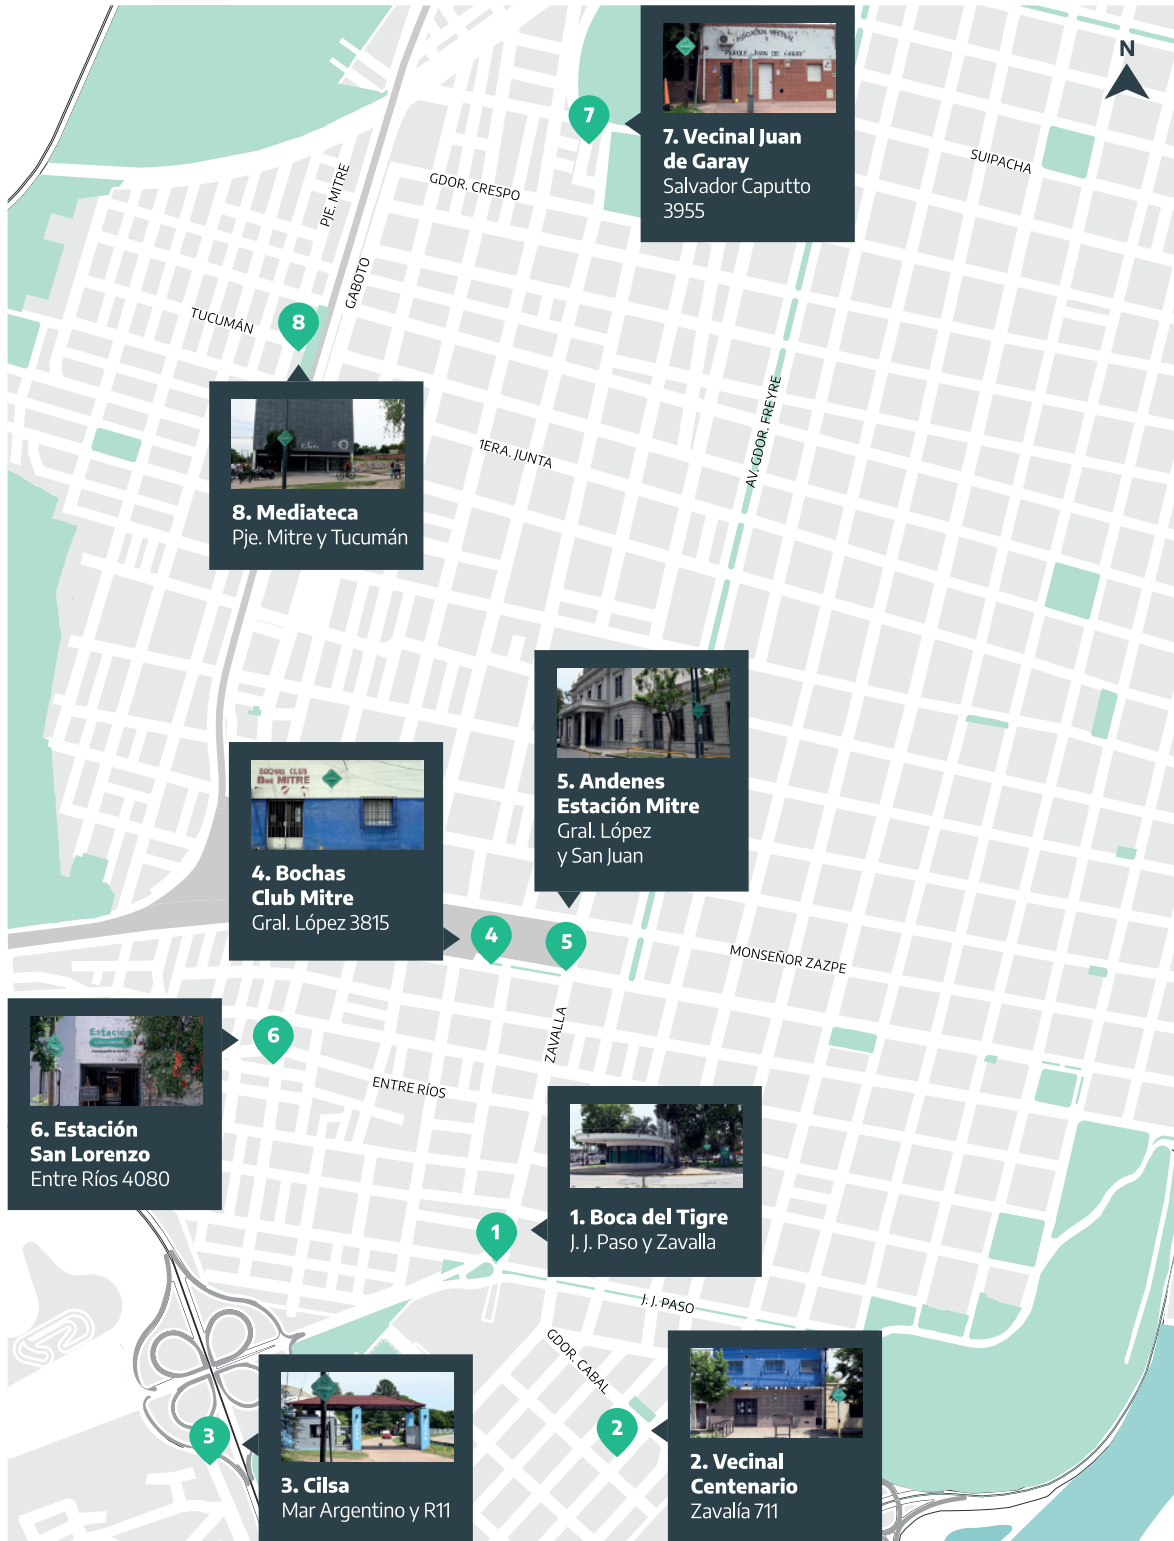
N

7

7. Vecinal Juan de Garay
Salvador Caputto 3955

SUIPACHA

GDOR. CRESPO

PJE. MITRE

GABOTO

TUCUMÁN

8

8. Mediateca
Pje. Mitre y Tucumán

1ERA. JUNTA

AV. GDOR. FREYRE

5. Andenes Estación Mitre
Gral. López y San Juan

BOCHAS CLUB Bmé MITRE

4. Bochas Club Mitre
Gral. López 3815

4

5

MONSEÑOR ZAZPE

6

Estación

6. Estación San Lorenzo
Entre Ríos 4080

ENTRE RÍOS

ZAVALLA

1. Boca del Tigre
J. J. Paso y Zavalla

1

J. J. PASO

GDOR. CABAL

2

2. Vecinal Centenario
Zavalía 711

3

3. Cilsa
Mar Argentino y R11